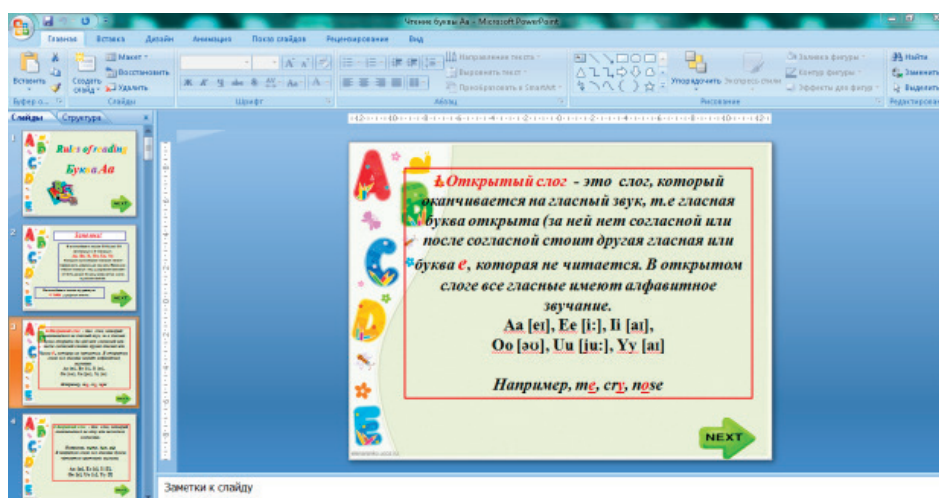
Чтение буквы Aa - Microsoft PowerPoint

Главная Вставка Дизайн Анимация Показ слайдов Рецензирование Вид

Вставить Создать слайд Макет Восстановить Удалить Слайды Шрифт Абзац Направление текста Выровнять текст Преобразовать в SmartArt Упорядочить Экспресс-стили Заливка фигуры Контур фигуры Эффекты для фигур Рисование Найти Заменить Выделить Редактирование Буфер обмена

Слайды Структура

1 Rules of reading Буква Aa NEXT

2 Запомни!

3 Открытый слог - это слог, который оканчивается на гласный звук

4

1.Открытый слог - это слог, который оканчивается на гласный звук, т.е гласная буква открыта (за ней нет согласной или после согласной стоит другая гласная или буква e, которая не читается. В открытом слоге все гласные имеют алфавитное звучание.

Aa [eɪ], Ee [i:], Ii [aɪ], Oo [əʊ], Uu [ju:], Yy [aɪ]

Например, me, cry, nose

NEXT

Заметки к слайду